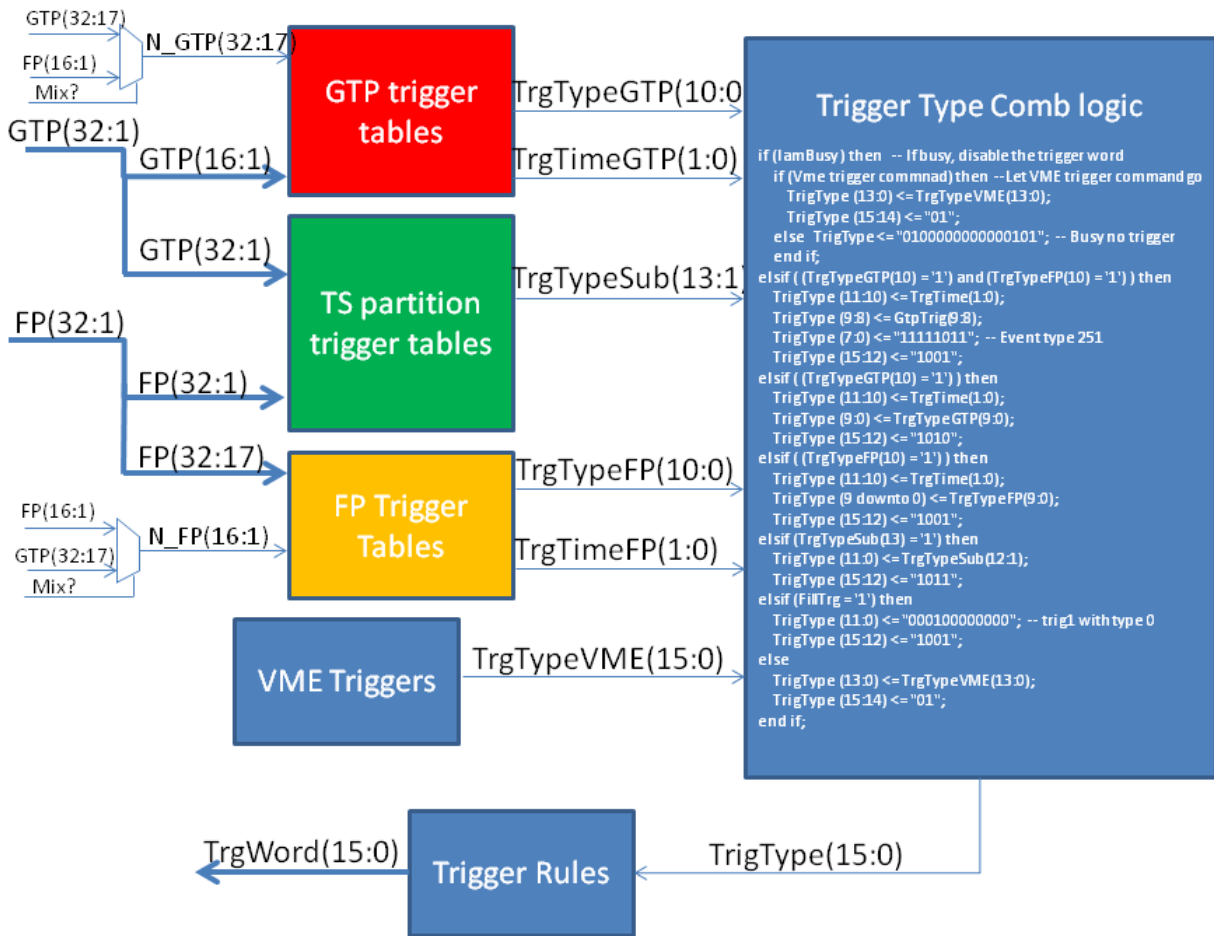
GTP(32:17)
N_GTP(32:17)
FP(16:1)
Mix?

GTP trigger tables

TrgTypeGTP(10:0

GTP(32:1)
GTP(16:1)

TrgTimeGTP(1:0)

GTP(32:1)

TS partition trigger tables

TrgTypeSub(13:1)

FP(32:1)
FP(32:1)
FP(32:17)

FP Trigger Tables

TrgTypeFP(10:0)

FP(16:1)
N_FP(16:1)
GTP(32:17)
Mix?

TrgTimeFP(1:0)

VME Triggers

TrgTypeVME(15:0)

Trigger Type Comb logic

if (IamBusy) then -- If busy, disable the trigger word
if (Vme trigger commnad) then --Let VME trigger command go
TrigType (13:0) <= TrgTypeVME(13:0);
TrigType (15:14) <= "01";
else TrigType <= "0100000000000101"; -- Busy no trigger
end if;
elsif ( (TrgTypeGTP(10) = '1') and (TrgTypeFP(10) = '1') ) then
TrigType (11:10) <= TrgTime(1:0);
TrigType (9:8) <= GtpTrig(9:8);
TrigType (7:0) <= "11111011"; -- Event type 251
TrigType (15:12) <= "1001";
elsif ( (TrgTypeGTP(10) = '1') ) then
TrigType (11:10) <= TrgTime(1:0);
TrigType (9:0) <= TrgTypeGTP(9:0);
TrigType (15:12) <= "1010";
elsif ( (TrgTypeFP(10) = '1') ) then
TrigType (11:10) <= TrgTime(1:0);
TrigType (9 downto 0) <= TrgTypeFP(9:0);
TrigType (15:12) <= "1001";
elsif (TrgTypeSub(13) = '1') then
TrigType (11:0) <= TrgTypeSub(12:1);
TrigType (15:12) <= "1011";
elsif (FillTrg = '1') then
TrigType (11:0) <= "000100000000"; -- trig1 with type 0
TrigType (15:12) <= "1001";
else
TrigType (13:0) <= TrgTypeVME(13:0);
TrigType (15:14) <= "01";
end if;

TrgWord(15:0)
Trigger Rules
TrigType(15:0)